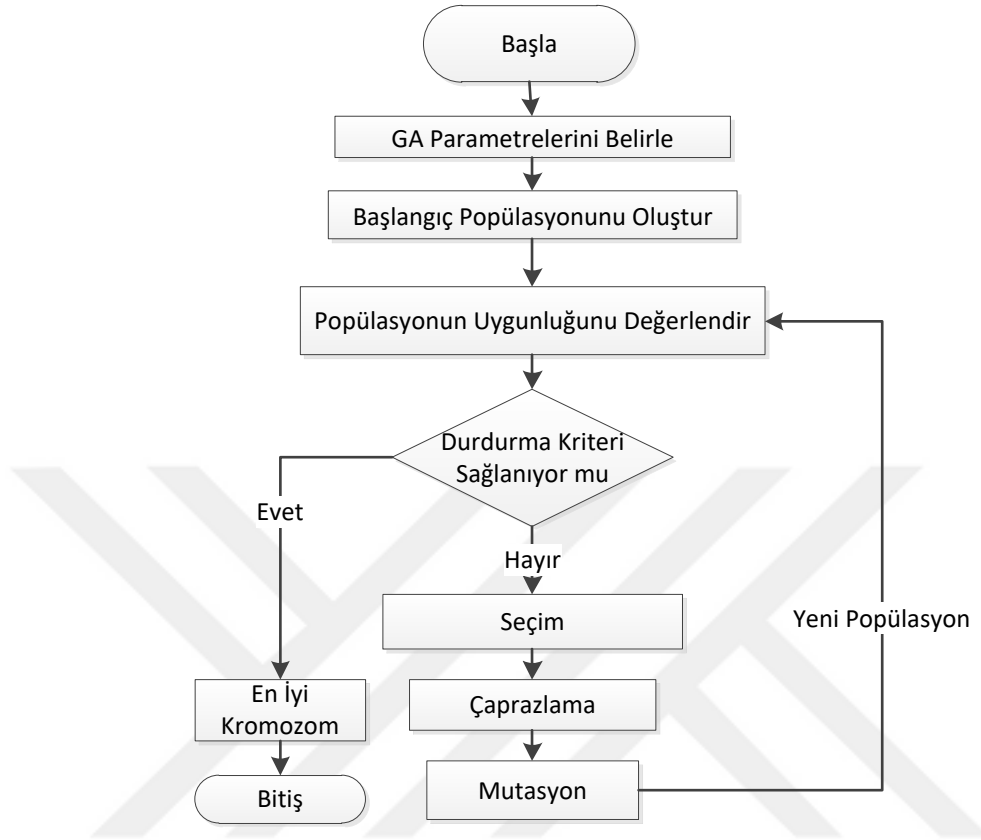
Başla

GA Parametrelerini Belirle

Başlangıç Popülasyonunu Oluştur

Popülasyonun Uygunluğunu Değerlendir

Durdurma Kriteri Sağlanıyor mu

Evet

Hayır

Seçim

Yeni Popülasyon

En İyi Kromozom

Çaprazlama

Bitiş

Mutasyon